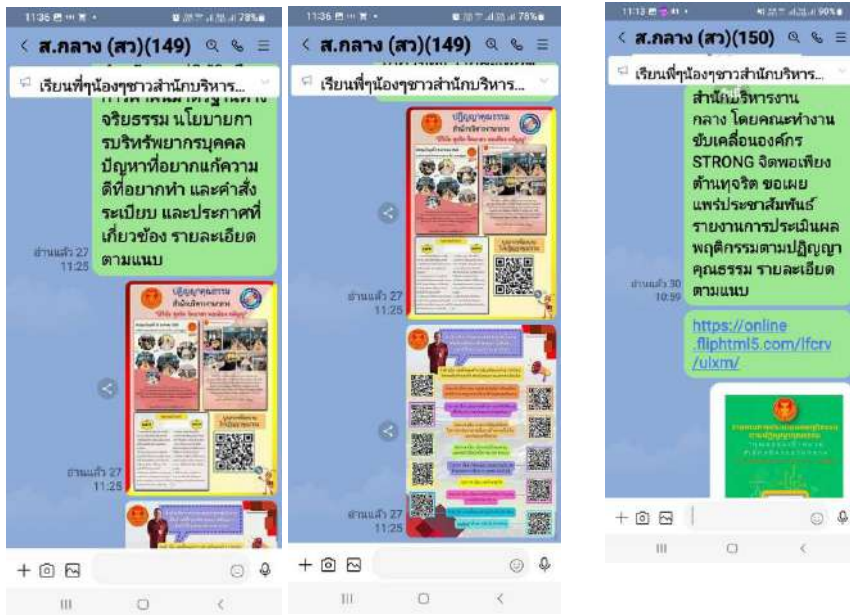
11:36

< ส.กลาง (สว)(149)

เรียนพี่ๆน้องๆชาวสำนักบริหาร...

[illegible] จริยธรรม นโยบายการบริหารทรัพยากรบุคคล ปัญหาที่อยากแก้ความดีที่อยากทำ และคำสั่ง ระเบียบ และประกาศที่เกี่ยวข้อง รายละเอียดตามแนบ

อ่านแล้ว 27
11:25

ปฏิญญาคุณธรรม
สำนักบริหารงานกลาง

อ่านแล้ว 27
11:25

11:36

< ส.กลาง (สว)(149)

เรียนพี่ๆน้องๆชาวสำนักบริหาร...

ปฏิญญาคุณธรรม
สำนักบริหารงานกลาง

อ่านแล้ว 27
11:25

อ่านแล้ว 27
11:25

11:13

< ส.กลาง (สว)(150)

เรียนพี่ๆน้องๆชาวสำนักบริหาร...

สำนักบริหารงานกลาง โดยคณะทำงานขับเคลื่อนองค์กร STRONG จิตพอเพียงต้านทุจริต ขอเผยแพร่ประชาสัมพันธ์ รายงานการประเมินผลพฤติกรรมตามปฏิญญาคุณธรรม รายละเอียดตามแนบ

อ่านแล้ว 30
10:59

https://online.fliphtml5.com/lfcrv/ulxm/